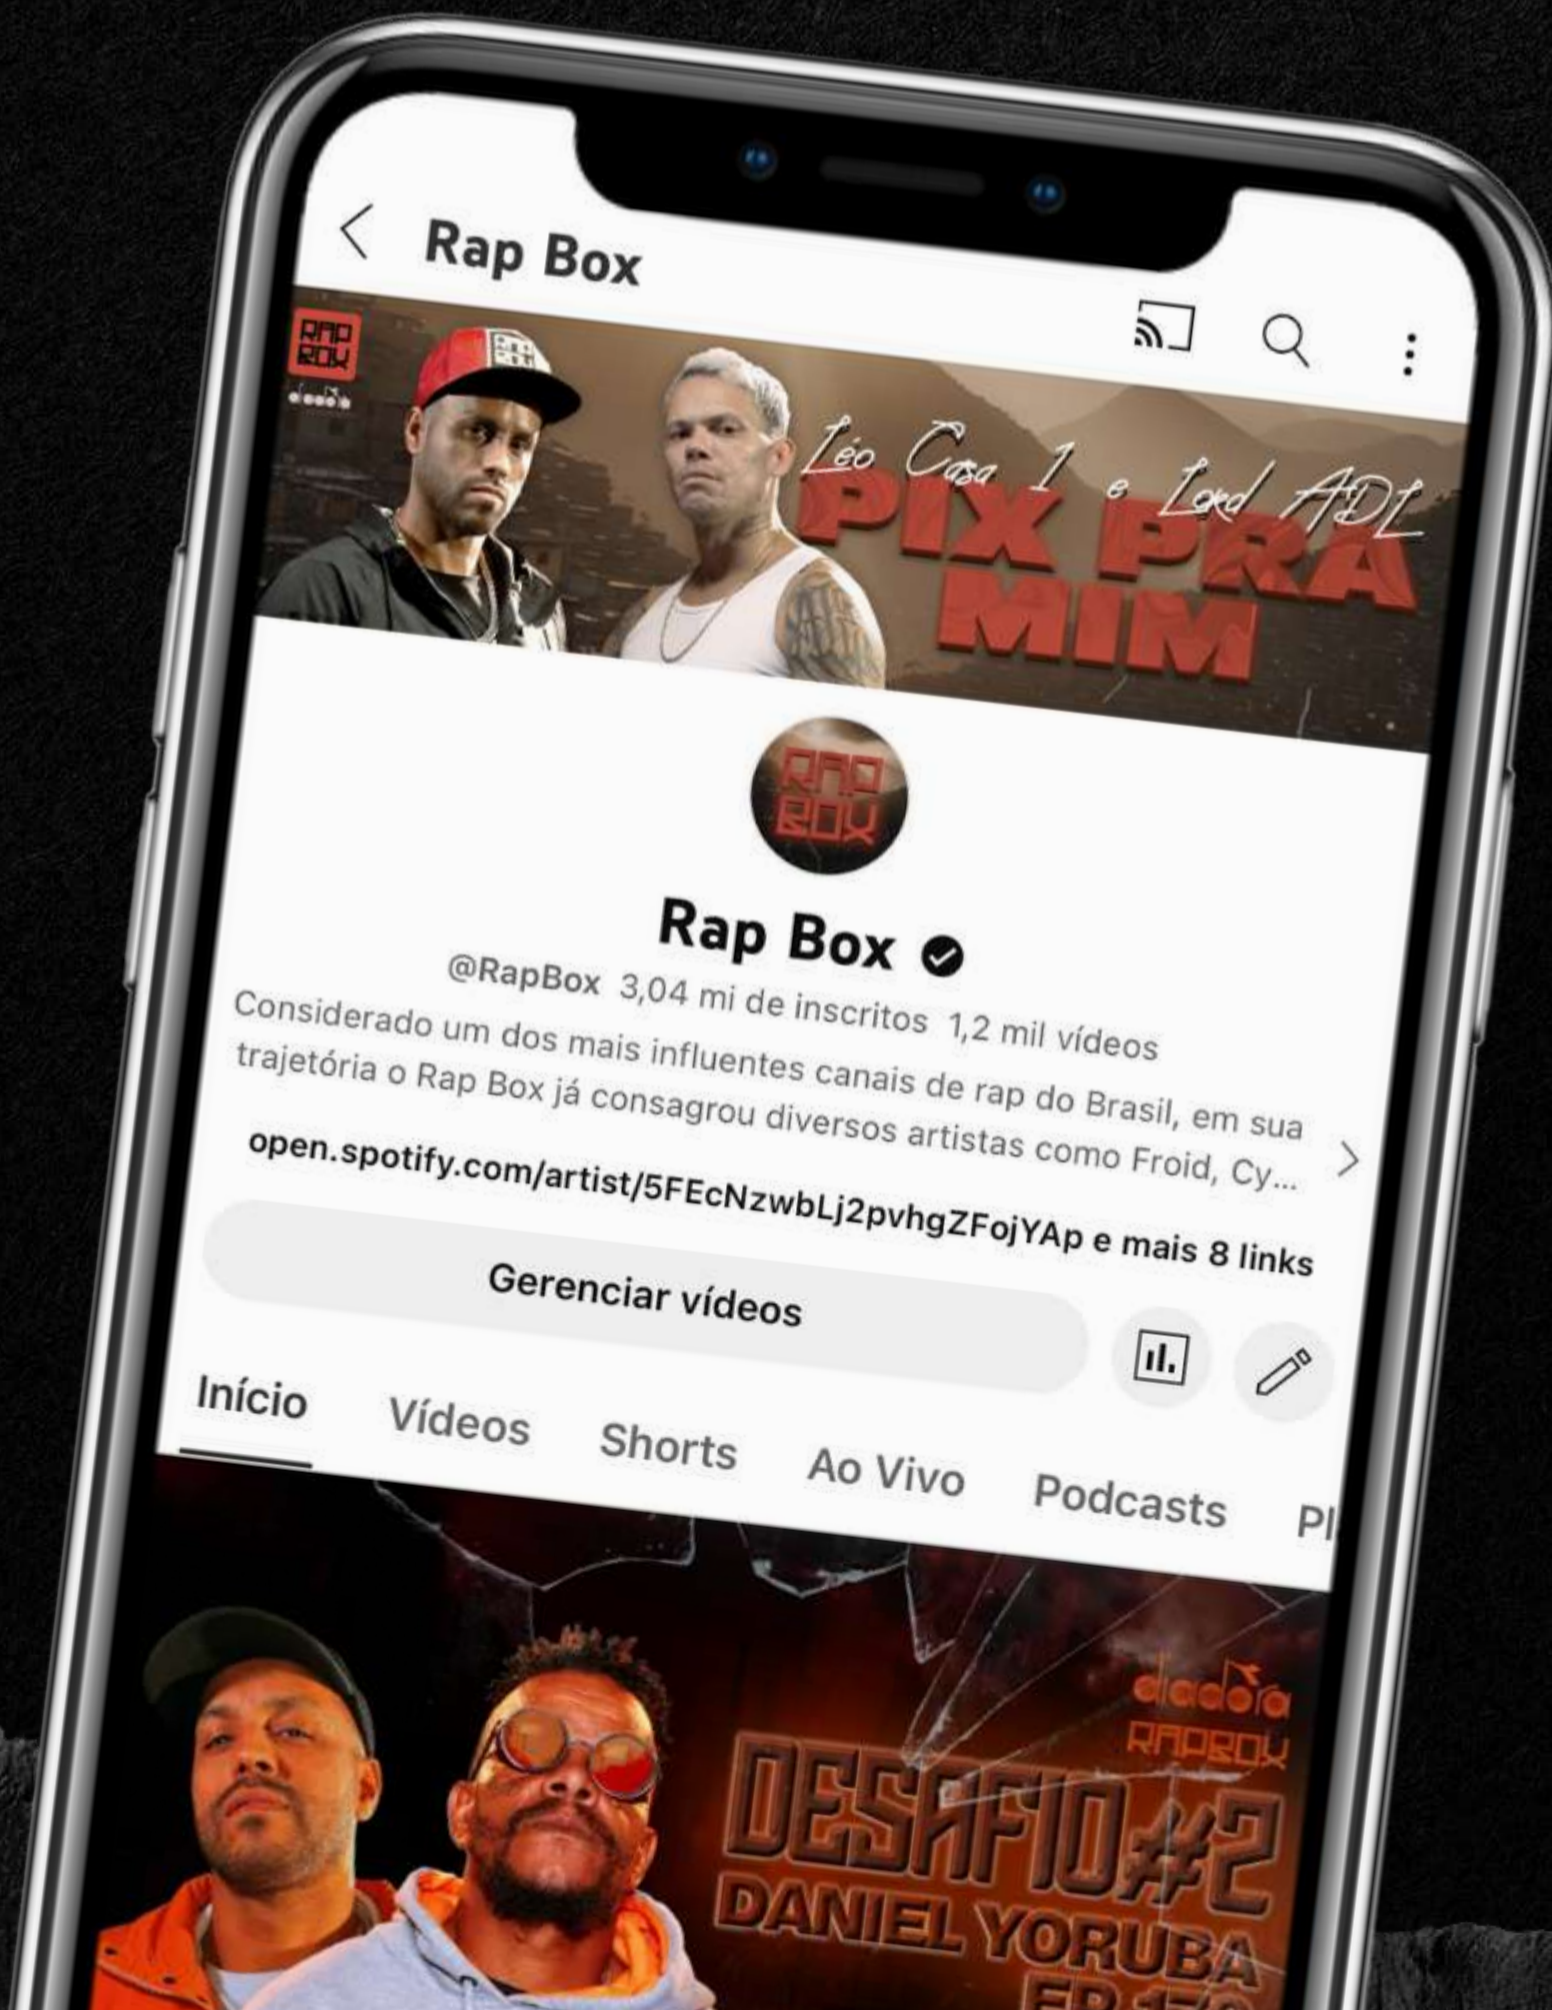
Rap Box

RAP BOX

diadora

Léo Casa 1 e Lord ADL
PIX PRA MIM

RAP BOX

Rap Box
@RapBox 3,04 mi de inscritos 1,2 mil vídeos
Considerado um dos mais influentes canais de rap do Brasil, em sua trajetória o Rap Box já consagrou diversos artistas como Froid, Cy...
open.spotify.com/artist/5FEcNzwbLj2pvhgZFojYAp e mais 8 links

Gerenciar vídeos

Início Vídeos Shorts Ao Vivo Podcasts Pl

diadora
RAPBOX
DESAFIO #2
DANIEL YORUBA
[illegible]